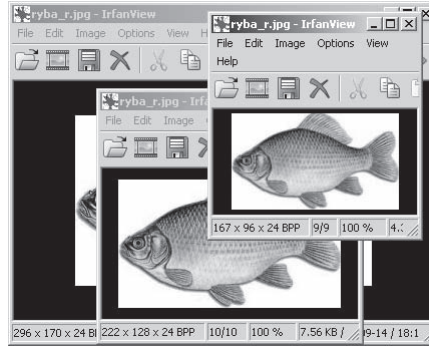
ryba_r.jpg - IrfanView
File Edit Image Options View H

ryba_r.jpg - IrfanView
File Edit Image

ryba_r.jpg - IrfanView
File Edit Image Options View
Help

167 x 96 x 24 BPP | 9/9 | 100 % | 4.

296 x 170 x 24 B | 222 x 128 x 24 BPP | 10/10 | 100 % | 7.56 KB / | 9-14 / 18:1